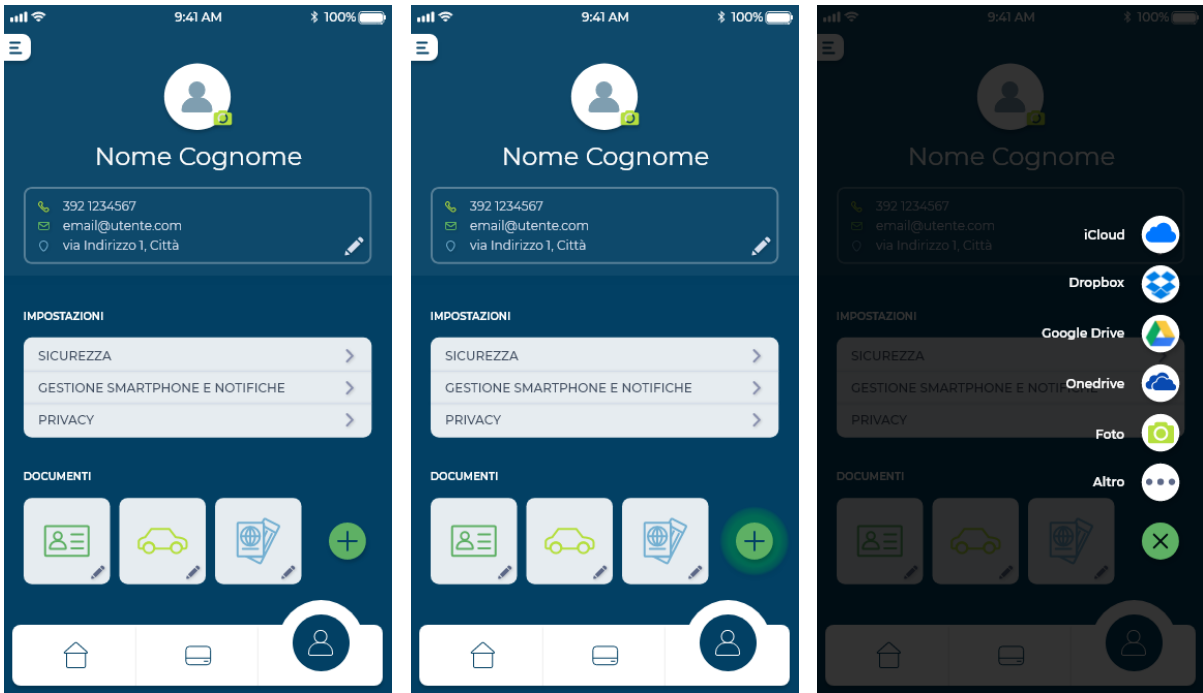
9:41 AM 100%

Nome Cognome

392 1234567
email@utente.com
via Indirizzo 1, Città

IMPOSTAZIONI

SICUREZZA
GESTIONE SMARTPHONE E NOTIFICHE
PRIVACY

DOCUMENTI

9:41 AM 100%

Nome Cognome

392 1234567
email@utente.com
via Indirizzo 1, Città

IMPOSTAZIONI

SICUREZZA
GESTIONE SMARTPHONE E NOTIFICHE
PRIVACY

DOCUMENTI

9:41 AM 100%

Nome Cognome

392 1234567
email@utente.com
via Indirizzo 1, Città

iCloud
Dropbox
Google Drive
Onedrive
Foto
Altro

IMPOSTAZIONI

SICUREZZA
GESTIONE SMARTPHONE E NOTIFI

PRIVACY

DOCUMENTI